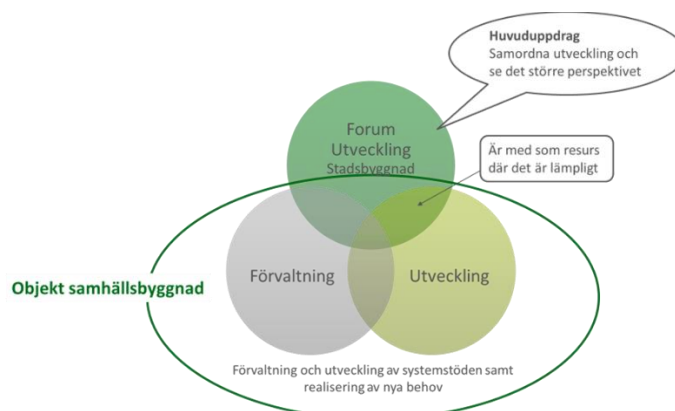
Huvuduppdrag
Samordna utveckling och se det större perspektivet

Forum
Utveckling
Stadsbyggnad

Är med som resurs där det är lämpligt

Objekt samhällsbyggnad

Förvaltning

Utveckling

Förvaltning och utveckling av systemstöden samt realisering av nya behov